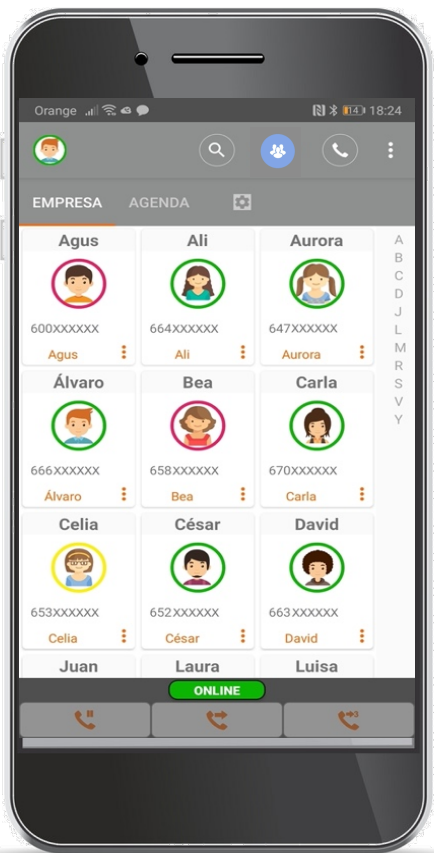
Orange 18:24

EMPRESA AGENDA

Agus
600XXXXXX
Agus

Ali
664XXXXXX
Ali

Aurora
647XXXXXX
Aurora

Álvaro
666XXXXXX
Álvaro

Bea
658XXXXXX
Bea

Carla
670XXXXXX
Carla

Celia
653XXXXXX
Celia

César
652XXXXXX
César

David
663XXXXXX
David

Juan

Laura

Luisa

A
B
C
D
J
L
M
R
S
V
Y

ONLINE